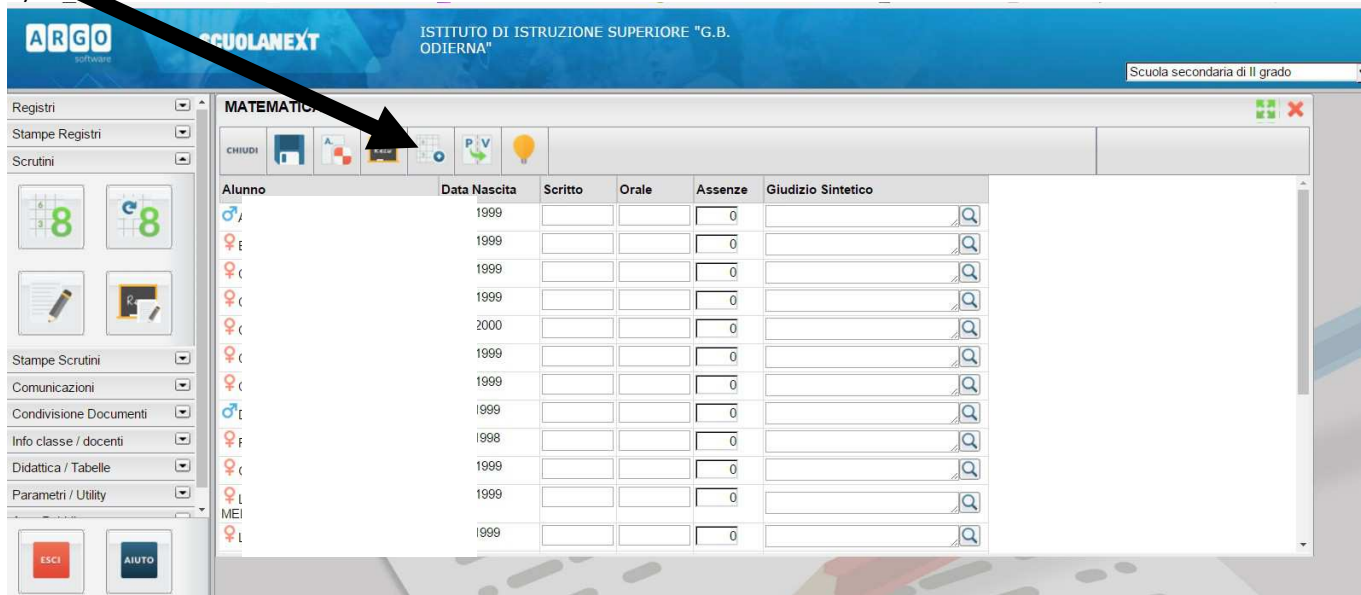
ARGO software SCUOLANEXT

ISTITUTO DI ISTRUZIONE SUPERIORE "G.B. ODIERNA"

Scuola secondaria di II grado

Registri
Stampe Registri
Scrutini
8
8
Stampe Scrutini
Comunicazioni
Condivisione Documenti
Info classe / docenti
Didattica / Tabelle
Parametri / Utility

ESCI
AIUTO

MATEMATIC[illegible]

CHIUDI

| Alunno | Data Nascita | Scritto | Orale | Assenze | Giudizio Sintetico |
|---|---|---|---|---|---|
| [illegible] | 1999 | | | 0 | |
| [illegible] | 1999 | | | 0 | |
| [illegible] | 1999 | | | 0 | |
| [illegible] | 1999 | | | 0 | |
| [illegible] | 2000 | | | 0 | |
| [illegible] | 1999 | | | 0 | |
| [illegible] | 1999 | | | 0 | |
| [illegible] | 1999 | | | 0 | |
| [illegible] | 1998 | | | 0 | |
| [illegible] | 1999 | | | 0 | |
| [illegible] MEI | 1999 | | | 0 | |
| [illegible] | 1999 | | | 0 | |